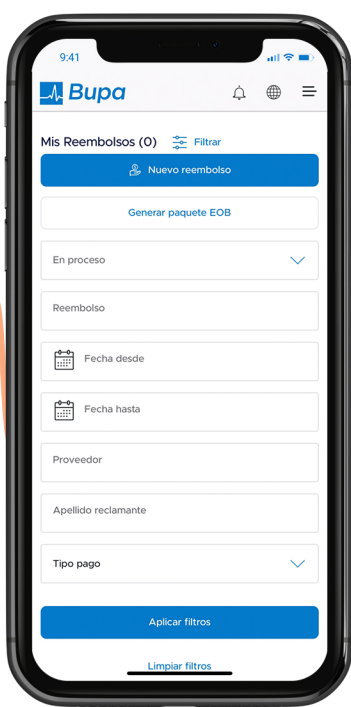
9:41

Bupa

Mis Reembolsos (0) Filtrar

Nuevo reembolso

Generar paquete EOB

En proceso

Reembolso

Fecha desde

Fecha hasta

Proveedor

Apellido reclamante

Tipo pago

Aplicar filtros

Limpiar filtros